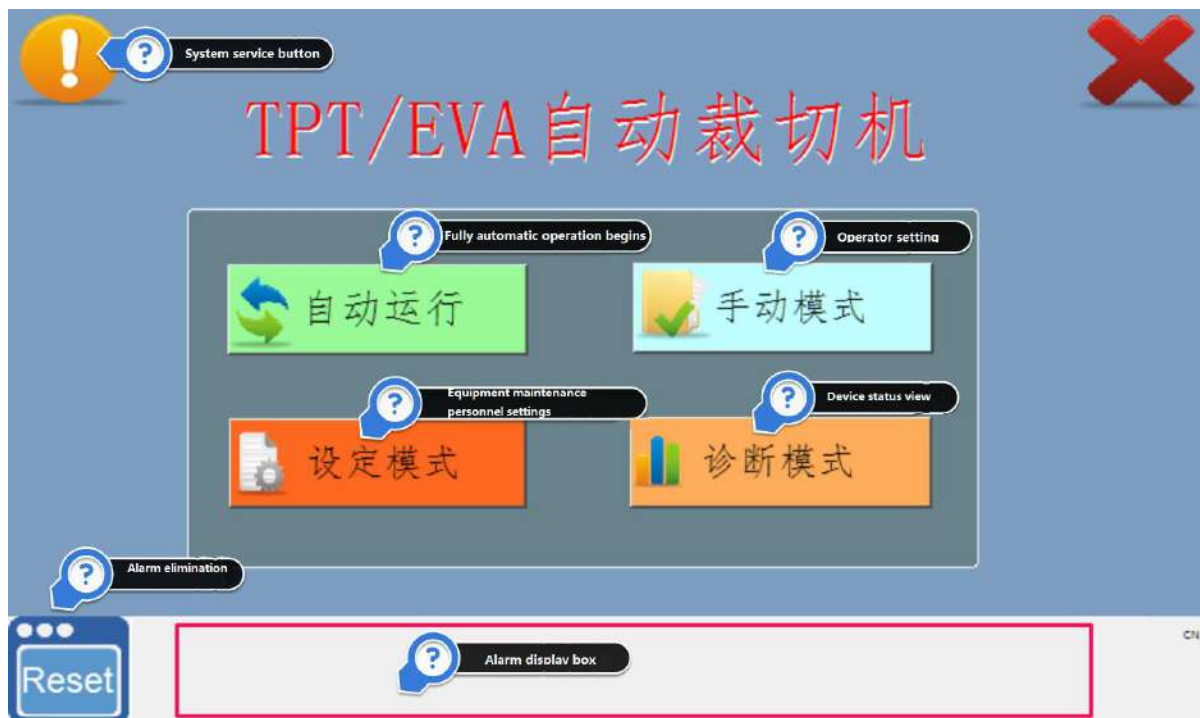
System service button

TPT/EVA自动裁切机

Fully automatic operation begins

Operator setting

自动运行

手动模式

Equipment maintenance personnel settings

Device status view

设定模式

诊断模式

Alarm elimination

Reset

Alarm display box

CN